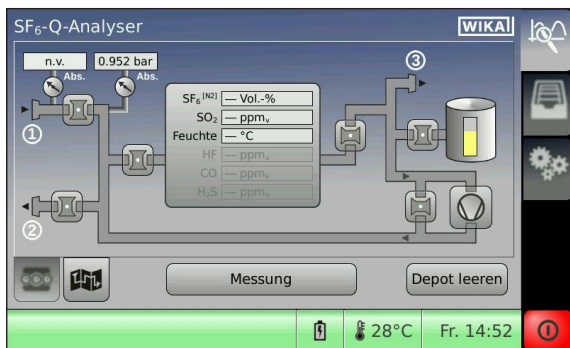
$SF_6$-Q-Analyser

WIKA

n.v.

0.952 bar

Abs.

Abs.

①

②

③

$SF_6$ [N2] — Vol.-%

$SO_2$ — ppm$_v$

Feuchte — °C

HF — ppm$_v$

CO — ppm$_v$

$H_2S$ — ppm$_v$

Messung

Depot leeren

28°C

Fr. 14:52